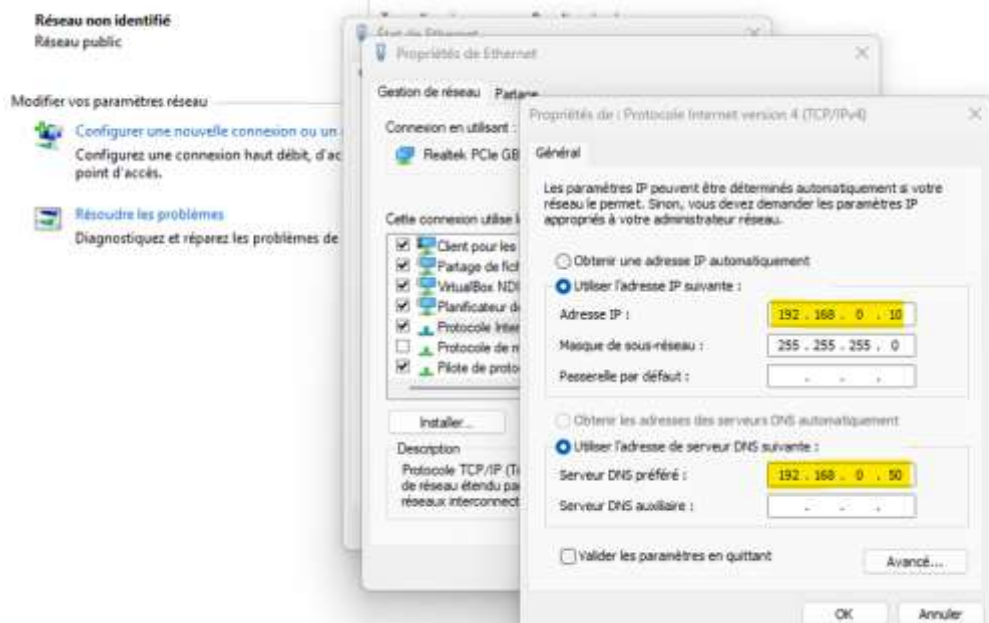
Réseau non identifié
Réseau public

Modifier vos paramètres réseau

Configurer une nouvelle connexion ou un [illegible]
Configurez une connexion haut débit, d'ac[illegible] point d'accès.

Résoudre les problèmes
Diagnostiquez et réparez les problèmes de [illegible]

État de Ethernet

Propriétés de Ethernet

Gestion de réseau Partage

Connexion en utilisant :
Realtek PCIe GB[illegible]

Cette connexion utilise l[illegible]
Client pour les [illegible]
Partage de fich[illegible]
VirtualBox NDI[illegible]
Planificateur d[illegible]
Protocole Inter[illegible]
Protocole de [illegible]
Pilote de proto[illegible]

Installer...

Description
Protocole TCP/IP (T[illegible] de réseau étendu pa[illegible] réseaux interconnect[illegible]

Propriétés de : Protocole Internet version 4 (TCP/IPv4)

Général

Les paramètres IP peuvent être déterminés automatiquement si votre réseau le permet. Sinon, vous devez demander les paramètres IP appropriés à votre administrateur réseau.

Obtenir une adresse IP automatiquement
Utiliser l'adresse IP suivante :
Adresse IP : 192 . 168 . 0 . 10
Masque de sous-réseau : 255 . 255 . 255 . 0
Passerelle par défaut : . . .

Obtenir les adresses des serveurs DNS automatiquement
Utiliser l'adresse de serveur DNS suivante :
Serveur DNS préféré : 192 . 168 . 0 . 50
Serveur DNS auxiliaire : . . .

Valider les paramètres en quittant
Avancé...

OK Annuler